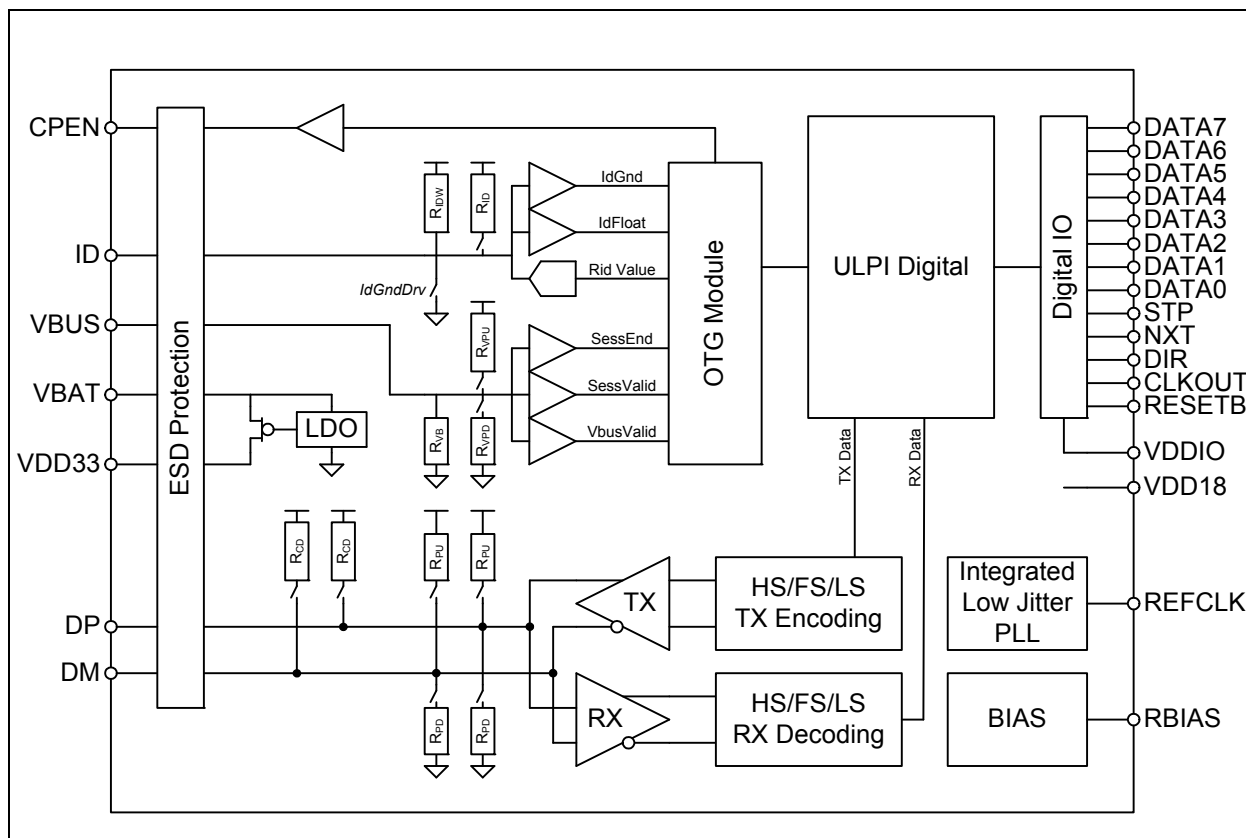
CPEN
ID
VBUS
VBAT
VDD33
DP
DM
ESD Protection
LDO
$R_{IDW}$
$R_{ID}$
IdGndDrv
$R_{VPU}$
$R_{VB}$
$R_{VPD}$
IdGnd
IdFloat
Rid Value
SessEnd
SessValid
VbusValid
OTG Module
ULPI Digital
TX Data
RX Data
Digital IO
DATA7
DATA6
DATA5
DATA4
DATA3
DATA2
DATA1
DATA0
STP
NXT
DIR
CLKOUT
RESETB
VDDIO
VDD18
$R_{CD}$
$R_{CD}$
$R_{PU}$
$R_{PU}$
$R_{PD}$
$R_{PD}$
TX
RX
HS/FS/LS TX Encoding
HS/FS/LS RX Decoding
Integrated Low Jitter PLL
REFCLK
BIAS
RBIAS